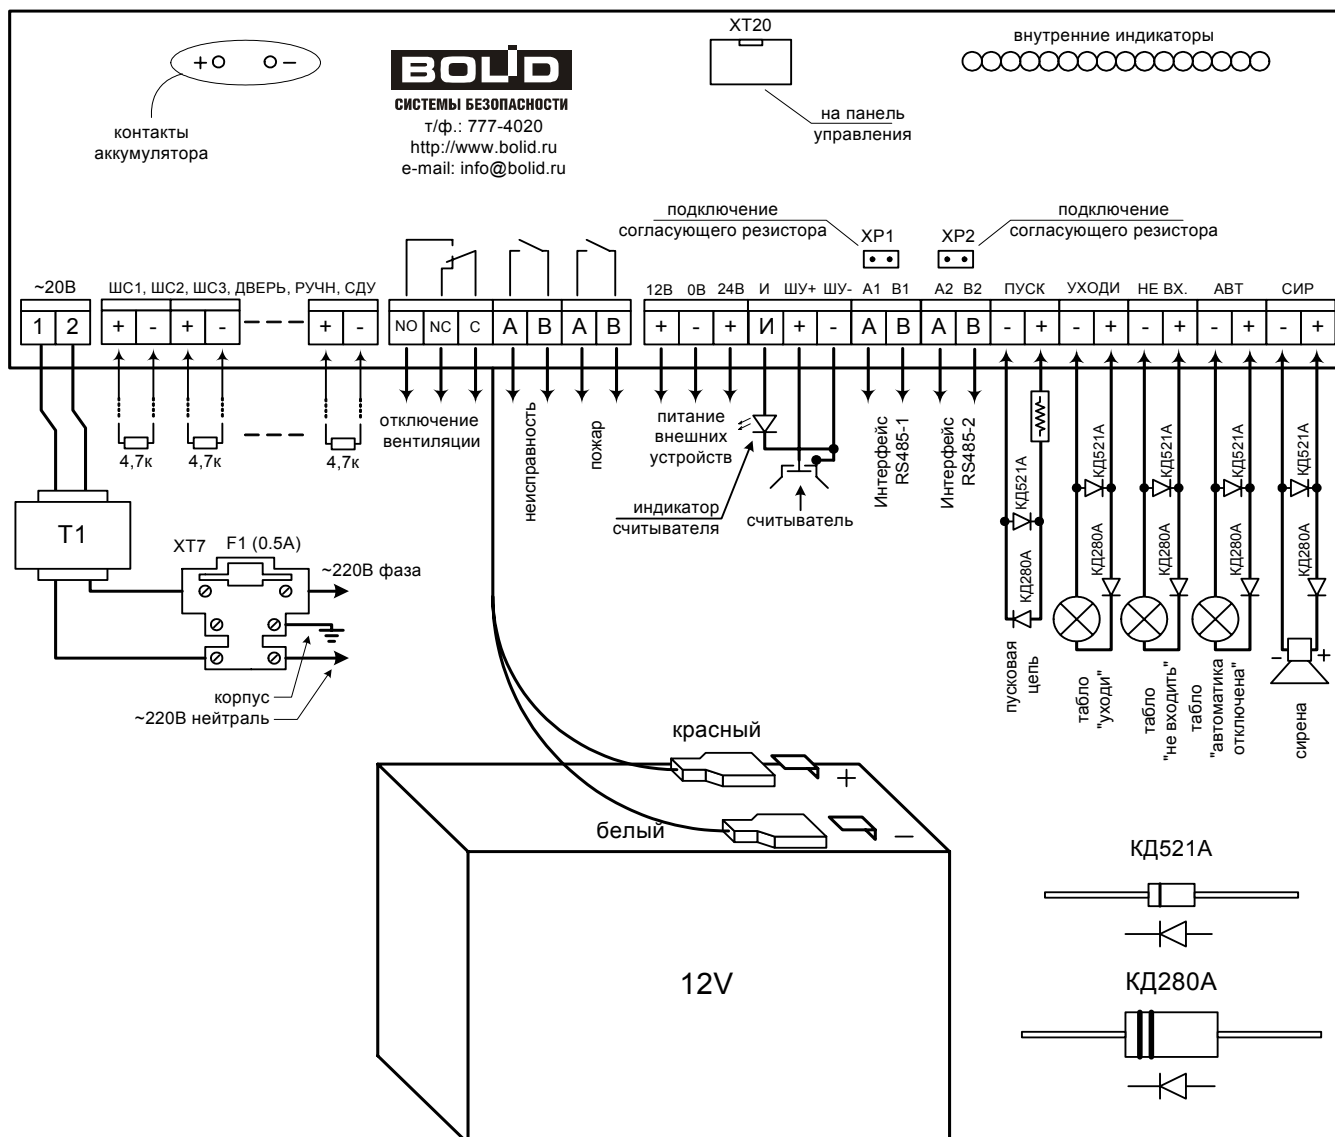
+○ ○–
контакты аккумулятора

BOLID
СИСТЕМЫ БЕЗОПАСНОСТИ
т/ф.: 777-4020
http://www.bolid.ru
e-mail: info@bolid.ru

XT20
на панель управления

внутренние индикаторы

подключение согласующего резистора
XP1
XP2
подключение согласующего резистора

~20В
ШС1, ШС2, ШС3, ДВЕРЬ, РУЧН, СДУ
12В 0В 24В И ШУ+ ШУ- A1 B1 A2 B2 ПУСК УХОДИ НЕ ВХ. АВТ СИР

1 2 + - + - + - NO NC C A B A B + - + И + - A B A B - + - + - + - + - +

4,7к 4,7к 4,7к
отключение вентиляции
неисправность
пожар
питание внешних устройств
индикатор считывателя
считыватель
Интерфейс RS485-1
Интерфейс RS485-2
КД521А
КД280А
КД521А
КД280А
КД521А
КД280А
КД521А
КД280А
КД521А
КД280А
пусковая цепь
табло "уходи"
табло "не входить"
табло "автоматика отключена"
сирена
-
+

T1
XT7
F1 (0.5A)
~220В фаза
корпус
~220В нейтраль

красный
+
белый
–
12V

КД521А
КД280А